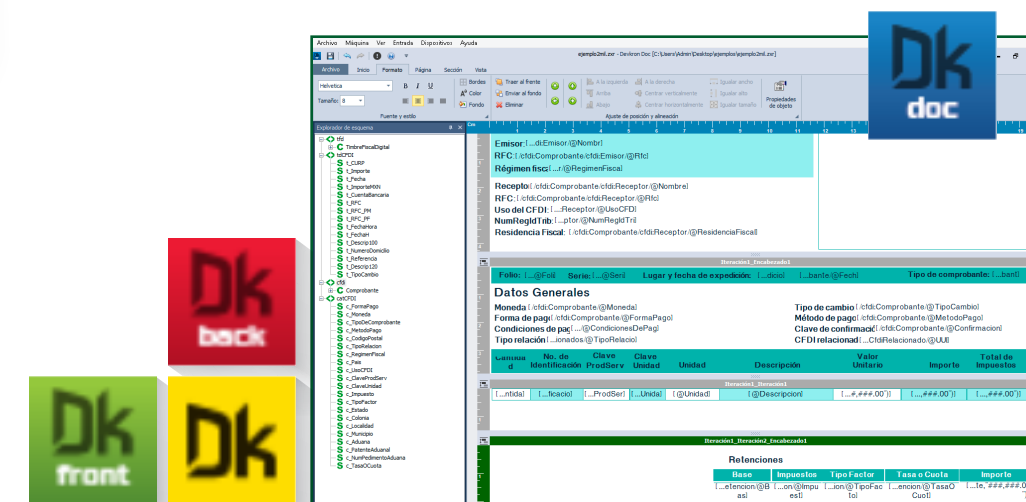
Dk doc

Dk back

Dk front

Dk

Archivo Máquina Ver Entrada Dispositivo Ayuda

ejemplo2mil.zsr - Devtron Doc [C:\Users\Admin\Desktop\ejemplos\ejemplo2mil.zsr]

Archivo Inicio Formato Página Sección Vista

Helvetica

Tamaño: 8

B I U

Bordes Color Fondo

Traer al frente Enviar al fondo Eliminar

A la izquierda A la derecha Igualar ancho Arriba Centrar verticalmente Igualar alto Abajo Centrar horizontalmente Igualar tamaño

Propiedades de objeto

Fuente y estilo

Ajuste de posición y alineación

Explorador de esquema

tfd
TimbreFiscalDigital
tdCFDI
t_CURP
t_Importe
t_Fecha
t_ImporteMXN
t_CuentaBancaria
t_RFC
t_RFC_PM
t_RFC_PF
t_FechaHora
t_FechaH
t_Descrip100
t_NumeroDomicilio
t_Referencia
t_Descrip120
t_TipoCambio
cfdi
Comprobante
catCFDI
c_FormaPago
c_Moneda
c_TipoDeComprobante
c_MetodoPago
c_CodigoPostal
c_TipoRelacion
c_RegimenFiscal
c_Pais
c_UsoCFDI
c_ClaveProdServ
c_ClaveUnidad
c_Impuesto
c_TipoFactor
c_Estado
c_Colonia
c_Localidad
c_Municipio
c_Aduana
c_PatenteAduanal
c_NumPedimentoAduana
c_TasaOCuota

Emisor: [...di:Emisor/@Nombre]
RFC: [/cfdi:Comprobante/cfdi:Emisor/@Rfc]
Régimen fisc: [...r/@RegimenFiscal]

Receptor: [/cfdi:Comprobante/cfdi:Receptor/@Nombre]
RFC: [/cfdi:Comprobante/cfdi:Receptor/@Rfc]
Uso del CFDI: [...Receptor/@UsoCFDI]
NumRegIdTrib: [...ptor/@NumRegIdTrib]
Residencia Fiscal: [/cfdi:Comprobante/cfdi:Receptor/@ResidenciaFiscal]

Iteración1_Encabezado1

Folio: [...@Folio] Serie: [...@Serie] Lugar y fecha de expedición: [...dicio] [...bante/@Fecha] Tipo de comprobante: [...bant]

Datos Generales

Moneda [/cfdi:Comprobante/@Moneda]
Forma de pago [/cfdi:Comprobante/@FormaPago]
Condiciones de pag [...@CondicionesDePago]
Tipo relación [...ionados/@TipoRelacion]

Tipo de cambio [/cfdi:Comprobante/@TipoCambio]
Método de pago [/cfdi:Comprobante/@MetodoPago]
Clave de confirmació [/cfdi:Comprobante/@Confirmacion]
CFDI relacionad [...CfdiRelacionado/@UUID]

| Cantidad | No. de Identificación | Clave ProdServ | Clave Unidad | Unidad | Descripción | Valor Unitario | Importe | Total de Impuestos |
|---|---|---|---|---|---|---|---|---|

Iteración1_Iteración1

| [...ntidad] | [...ficacio] | [...ProdSer] | [...Unida] | [@Unidad] | [@Descripcion] | [...#,###.00")] | [...,###.00")] | [...,###.00")] |
|---|---|---|---|---|---|---|---|---|

Iteración1_Iteración2_Encabezado1

Retenciones

| Base | Impuestos | Tipo Factor | Tasa o Cuota | Importe |
|---|---|---|---|---|
| [...etencion/@Base] | [...on/@Impuesto] | [...ion/@TipoFactor] | [...encion/@TasaOCuota] | [...te, ###,###.00")] |